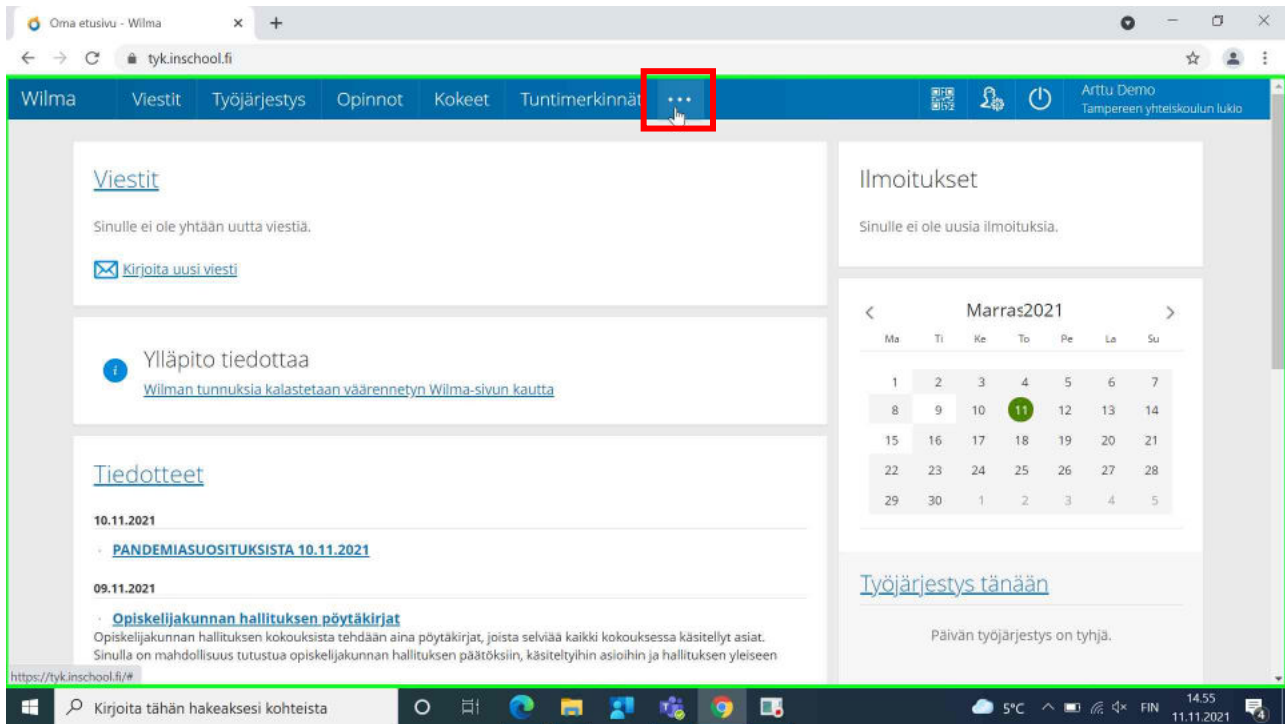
Oma etusivu - Wilma

tyk.inschool.fi

Wilma Viestit Työjärjestys Opinnot Kokeet Tuntimerkinnät ...

Arttu Demo
Tampereen yhteiskoulun lukio

Viestit

Sinulle ei ole yhtään uutta viestiä.

Kirjoita uusi viesti

Ylläpito tiedottaa

Wilman tunnuksia kalastetaan väärennetyn Wilma-sivun kautta

Tiedotteet

10.11.2021

PANDEMIASUOSITUKSISTA 10.11.2021

09.11.2021

Opiskelijakunnan hallituksen pöytäkirjat

Opiskelijakunnan hallituksen kokouksista tehdään aina pöytäkirjat, joista selviää kaikki kokouksessa käsitellyt asiat. Sinulla on mahdollisuus tutustua opiskelijakunnan hallituksen päätöksiin, käsiteltyihin asioihin ja hallituksen yleiseen

Ilmoitukset

Sinulle ei ole uusia ilmoituksia.

Marras2021

| Ma | Ti | Ke | To | Pe | La | Su |
|---|---|---|---|---|---|---|
| 1 | 2 | 3 | 4 | 5 | 6 | 7 |
| 8 | 9 | 10 | 11 | 12 | 13 | 14 |
| 15 | 16 | 17 | 18 | 19 | 20 | 21 |
| 22 | 23 | 24 | 25 | 26 | 27 | 28 |
| 29 | 30 | 1 | 2 | 3 | 4 | 5 |

Työjärjestys tänään

Päivän työjärjestys on tyhjä.

https://tyk.inschool.fi/#

Kirjoita tähän hakeaksesi kohteista

5°C FIN 14.55 11.11.2021